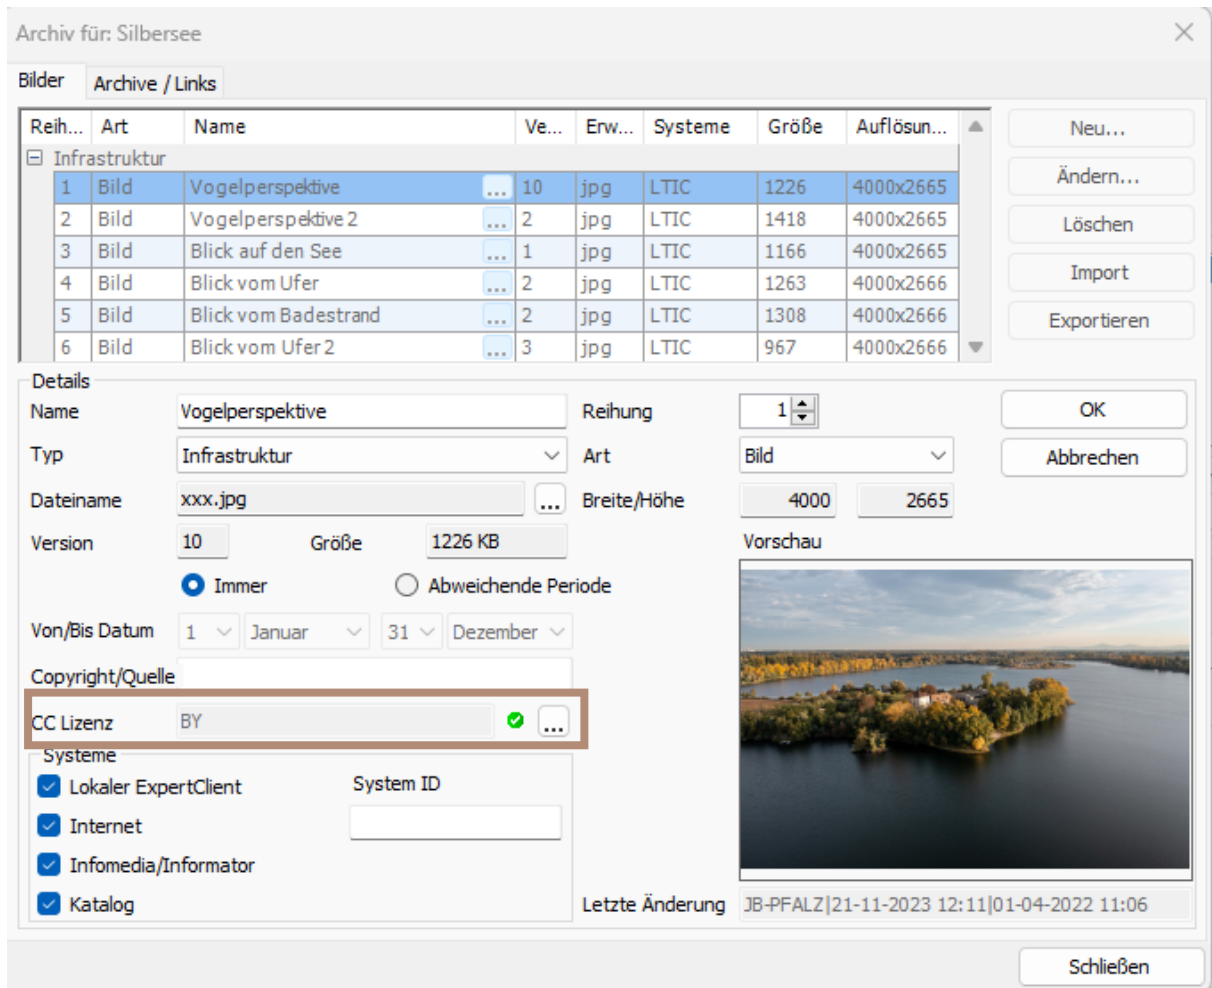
Archiv für: Silbersee

Bilder | Archive / Links

| Reih... | Art | Name | | Ve... | Erw... | Systeme | Größe | Auflösun... |
|---|---|---|---|---|---|---|---|---|
| Infrastruktur | | | | | | | | |
| 1 | Bild | Vogelperspektive | ... | 10 | jpg | LTIC | 1226 | 4000x2665 |
| 2 | Bild | Vogelperspektive 2 | ... | 2 | jpg | LTIC | 1418 | 4000x2665 |
| 3 | Bild | Blick auf den See | ... | 1 | jpg | LTIC | 1166 | 4000x2665 |
| 4 | Bild | Blick vom Ufer | ... | 2 | jpg | LTIC | 1263 | 4000x2666 |
| 5 | Bild | Blick vom Badestrand | ... | 2 | jpg | LTIC | 1308 | 4000x2666 |
| 6 | Bild | Blick vom Ufer 2 | ... | 3 | jpg | LTIC | 967 | 4000x2666 |

Neu...
Ändern...
Löschen
Import
Exportieren

Details
Name Vogelperspektive
Reihung 1
OK
Typ Infrastruktur
Art Bild
Abbrechen
Dateiname xxx.jpg ...
Breite/Höhe 4000 2665
Version 10 Größe 1226 KB
Vorschau
Immer Abweichende Periode
Von/Bis Datum 1 Januar 31 Dezember
Copyright/Quelle
CC Lizenz BY ...
Systeme
Lokaler ExpertClient
System ID
Internet
Infomedia/Informator
Katalog
Letzte Änderung JB-PFALZ|21-11-2023 12:11|01-04-2022 11:06

Schließen